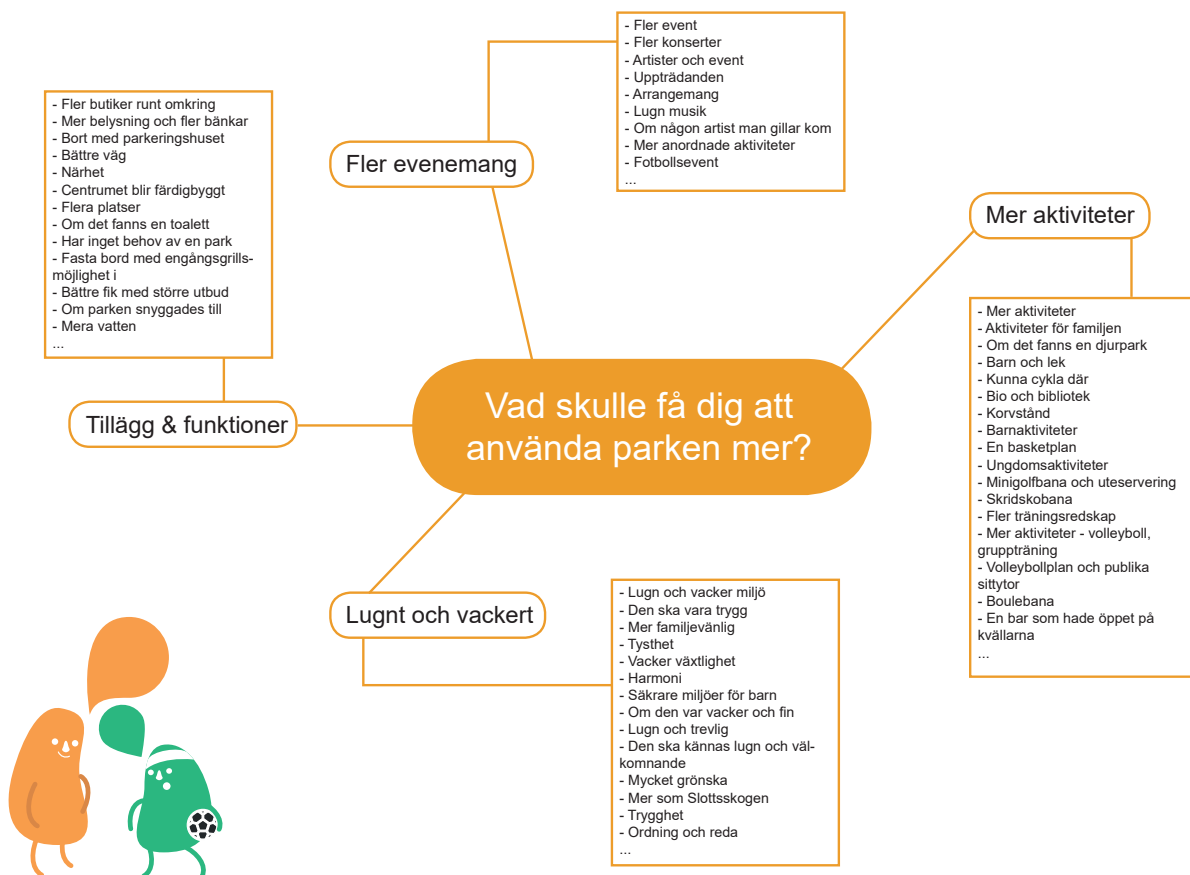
Vad skulle få dig att använda parken mer?

Fler evenemang

- Fler event
- Fler konserter
- Artister och event
- Uppträdanden
- Arrangemang
- Lugn musik
- Om någon artist man gillar kom
- Mer anordnade aktiviteter
- Fotbollsevent
...

Mer aktiviteter

- Mer aktiviteter
- Aktiviteter för familjen
- Om det fanns en djurpark
- Barn och lek
- Kunna cykla där
- Bio och bibliotek
- Korvstånd
- Barnaktiviteter
- En basketplan
- Ungdomsaktiviteter
- Minigolfbana och uteservering
- Skridskobana
- Fler träningsredskap
- Mer aktiviteter - volleyboll, gruppträning
- Volleybollplan och publika sittytor
- Boulebana
- En bar som hade öppet på kvällarna
...

Lugnt och vackert

- Lugn och vacker miljö
- Den ska vara trygg
- Mer familjevänlig
- Tysthet
- Vacker växtlighet
- Harmoni
- Säkrare miljöer för barn
- Om den var vacker och fin
- Lugn och trevlig
- Den ska kännas lugn och välkomnande
- Mycket grönska
- Mer som Slottsskogen
- Trygghet
- Ordning och reda
...

Tillägg & funktioner

- Fler butiker runt omkring
- Mer belysning och fler bänkar
- Bort med parkeringshuset
- Bättre väg
- Närhet
- Centrumet blir färdigbyggt
- Flera platser
- Om det fanns en toalett
- Har inget behov av en park
- Fasta bord med engångsgrillsmöjlighet i
- Bättre fik med större utbud
- Om parken snyggades till
- Mera vatten
...